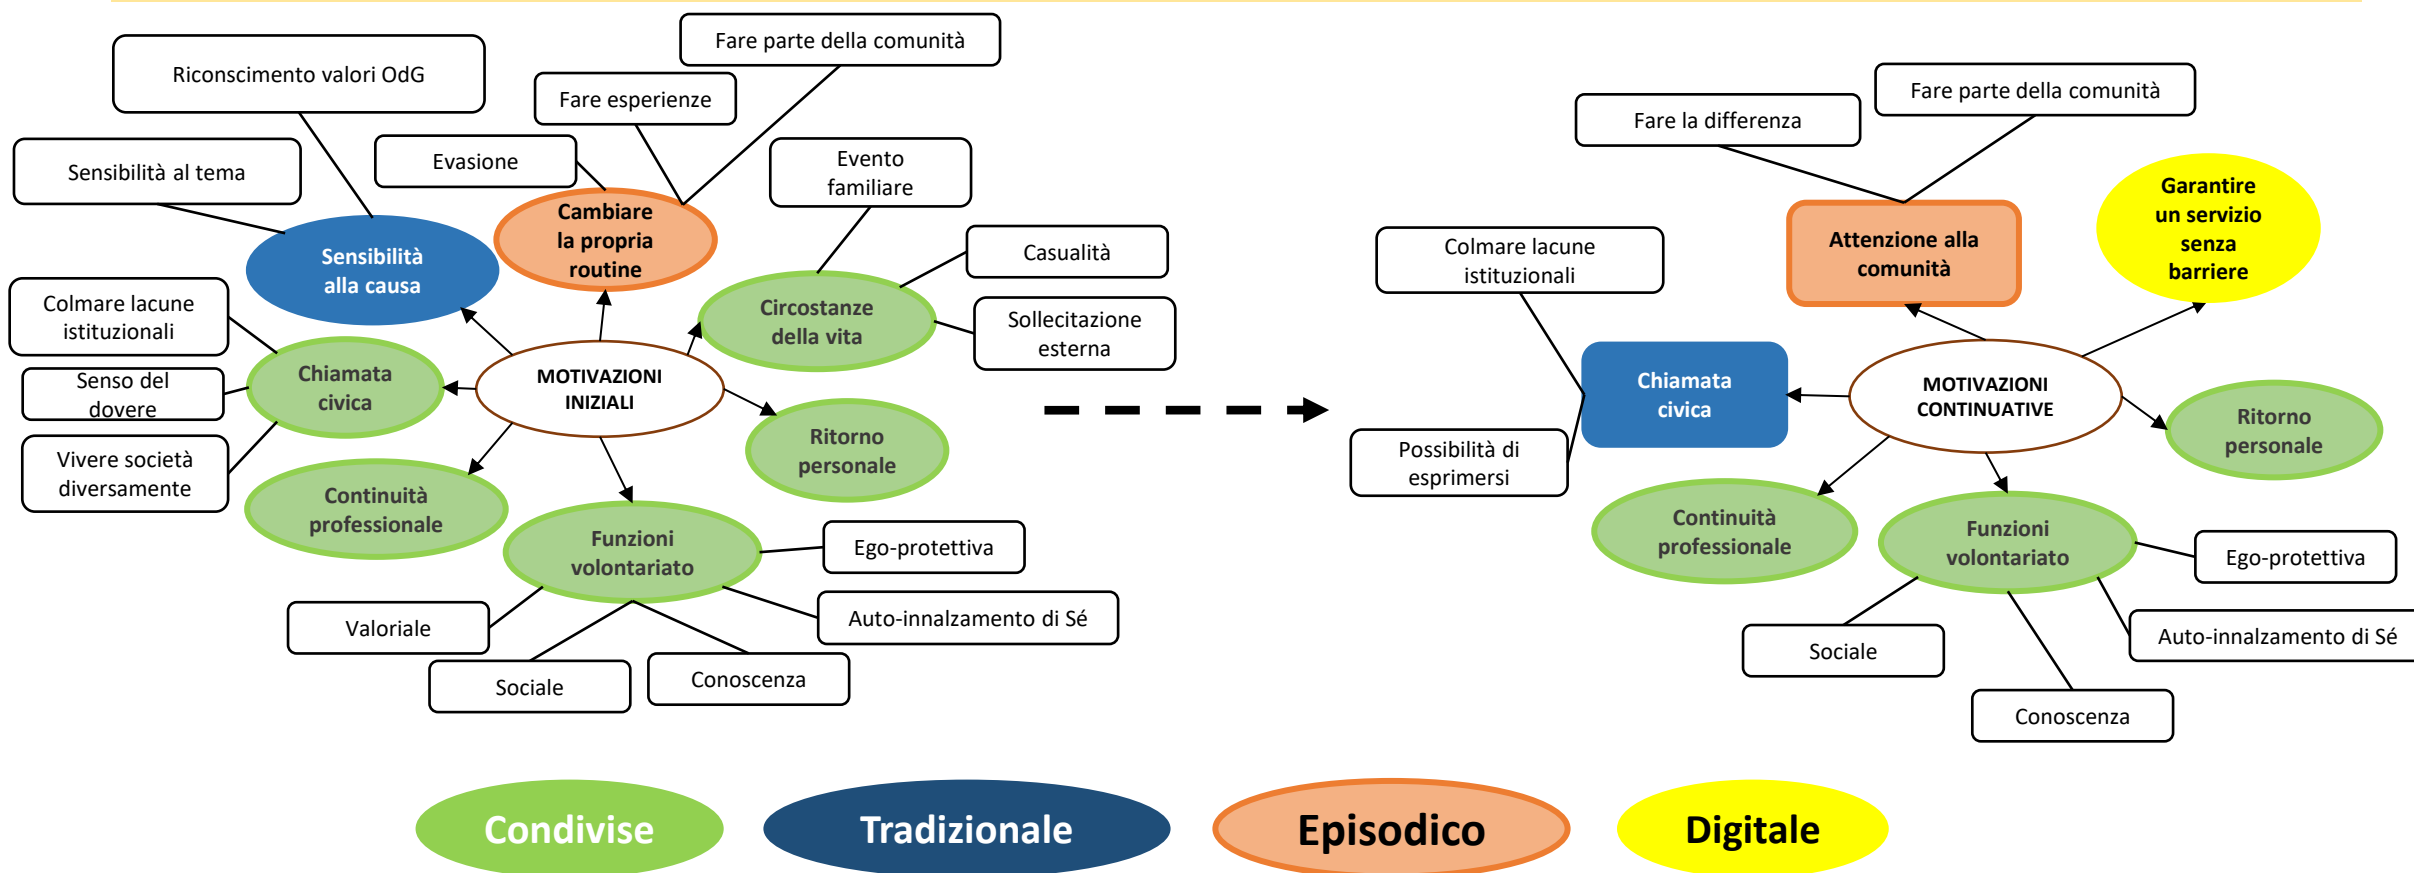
Riconscimento valori OdG

Fare parte della comunità

Fare esperienze

Evasione

Sensibilità al tema

Cambiare la propria routine

Evento familiare

Sensibilità alla causa

Casualità

Circostanze della vita

Sollecitazione esterna

Colmare lacune istituzionali

Chiamata civica

Senso del dovere

MOTIVAZIONI INIZIALI

Ritorno personale

Vivere società diversamente

Continuità professionale

Funzioni volontariato

Ego-protettiva

Valoriale

Auto-innalzamento di Sé

Sociale

Conoscenza

Fare parte della comunità

Fare la differenza

Garantire un servizio senza barriere

Attenzione alla comunità

Colmare lacune istituzionali

Chiamata civica

MOTIVAZIONI CONTINUATIVE

Ritorno personale

Possibilità di esprimersi

Continuità professionale

Funzioni volontariato

Ego-protettiva

Sociale

Auto-innalzamento di Sé

Conoscenza

Condivise

Tradizionale

Episodico

Digitale